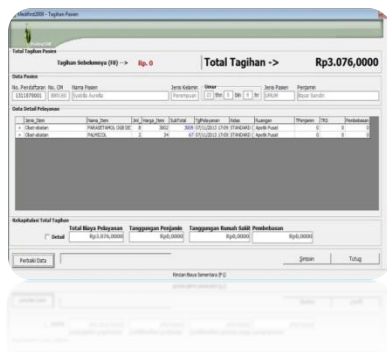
eMedFirst2000 - Tagihan Pasien

Total Tagihan Pasien

Tagihan Sebelumnya (F8) -> Rp. 0

Total Tagihan -> Rp3.076,0000

Data Pasien

No. Pendaftaran No. CM Nama Pasien Jenis Kelamin Umur Jenis Pasien Penjamin

1311070001 000160 Syerilla Aurelia Perempuan 22 thn 5 bln 9 hr UMUM Biaya Sendiri

Data Detail Pelayanan

| | Jenis_Item | Nama_Item | Jml | Harga_Item | SubTotal | TglPelayanan | Kelas | Ruangan | Tlnrujaan | TRS | Pembebasan |
|---|---|---|---|---|---|---|---|---|---|---|---|
| ▸ | Obat-obatan | PARASETAMOL DGB 500 | 8 | 3002 | 3009 | 07/11/2012 17:09 | STANDARD | Apotik Pusat | 0 | 0 | 0 |
| ▸ | Obat-obatan | PALMICOL | 2 | 34 | 67 | 07/11/2012 17:09 | STANDARD | Apotik Pusat | 0 | 0 | 0 |

Rekapitulasi Total Tagihan

Detail

Total Biaya Pelayanan Rp3.076,0000

Tanggungan Penjamin Rp0,0000

Tanggungan Rumah Sakit Rp0,0000

Pembebasan Rp0,0000

Perbaiki Data

Simpan Tutup

Rincian Biaya Sementara (F1)